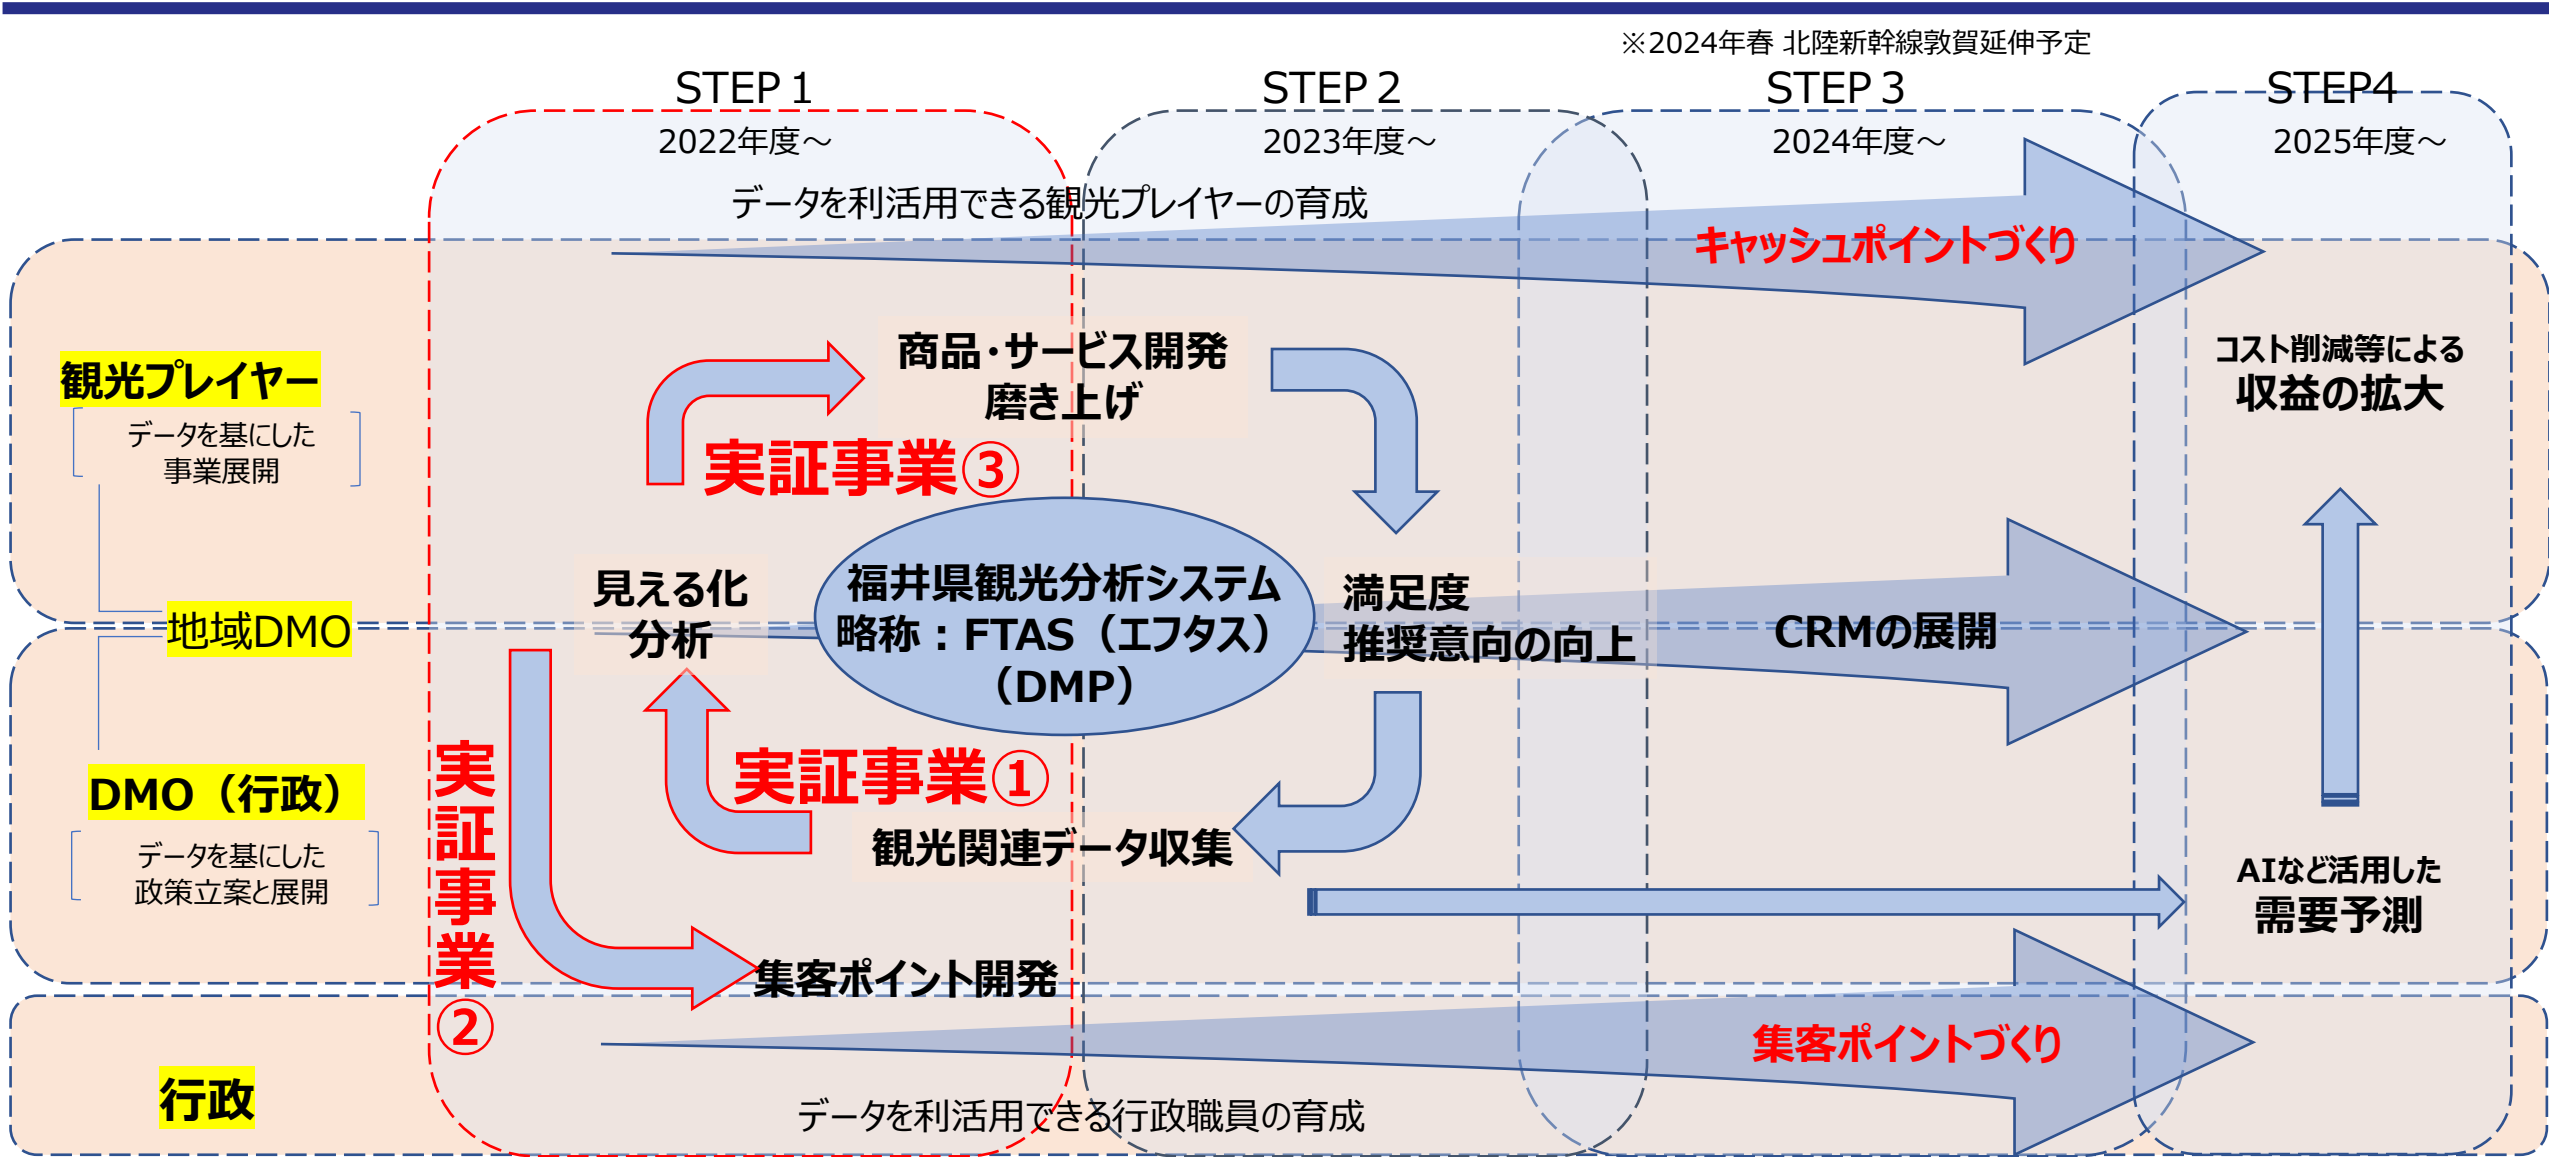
※2024年春 北陸新幹線敦賀延伸予定

STEP 1
2022年度～

STEP 2
2023年度～

STEP 3
2024年度～

STEP4
2025年度～

データを利活用できる観光プレイヤーの育成

キャッシュポイントづくり

観光プレイヤー
データを基にした事業展開

地域DMO

DMO（行政）
データを基にした政策立案と展開

行政

商品･サービス開発
磨き上げ

実証事業③

見える化
分析

福井県観光分析システム
略称：FTAS（エフタス）
（DMP）

満足度
推奨意向の向上

CRMの展開

実証事業①

観光関連データ収集

実証事業②

集客ポイント開発

コスト削減等による
収益の拡大

AIなど活用した
需要予測

集客ポイントづくり

データを利活用できる行政職員の育成